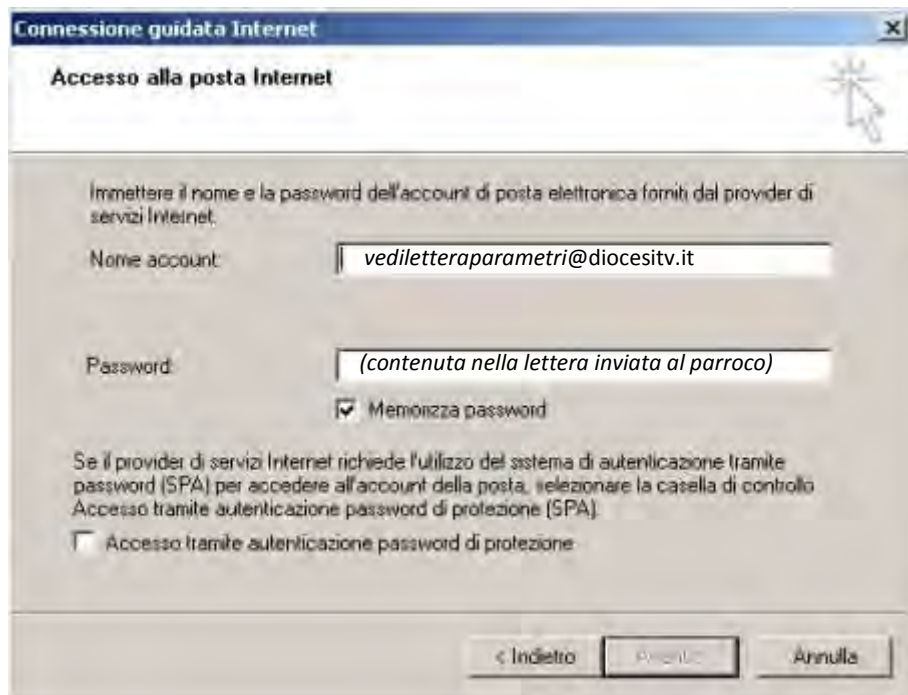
Connessione guidata Internet

Accesso alla posta Internet

Immettere il nome e la password dell'account di posta elettronica forniti dal provider di servizi Internet.

Nome account: vedileteraparametri@diocesitv.it

Password: (contenuta nella lettera inviata al parroco)

Memorizza password

Se il provider di servizi Internet richiede l'utilizzo del sistema di autenticazione tramite password (SPA) per accedere all'account della posta, selezionare la casella di controllo Accesso tramite autenticazione password di protezione (SPA).

Accesso tramite autenticazione password di protezione

< Indietro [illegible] Annulla